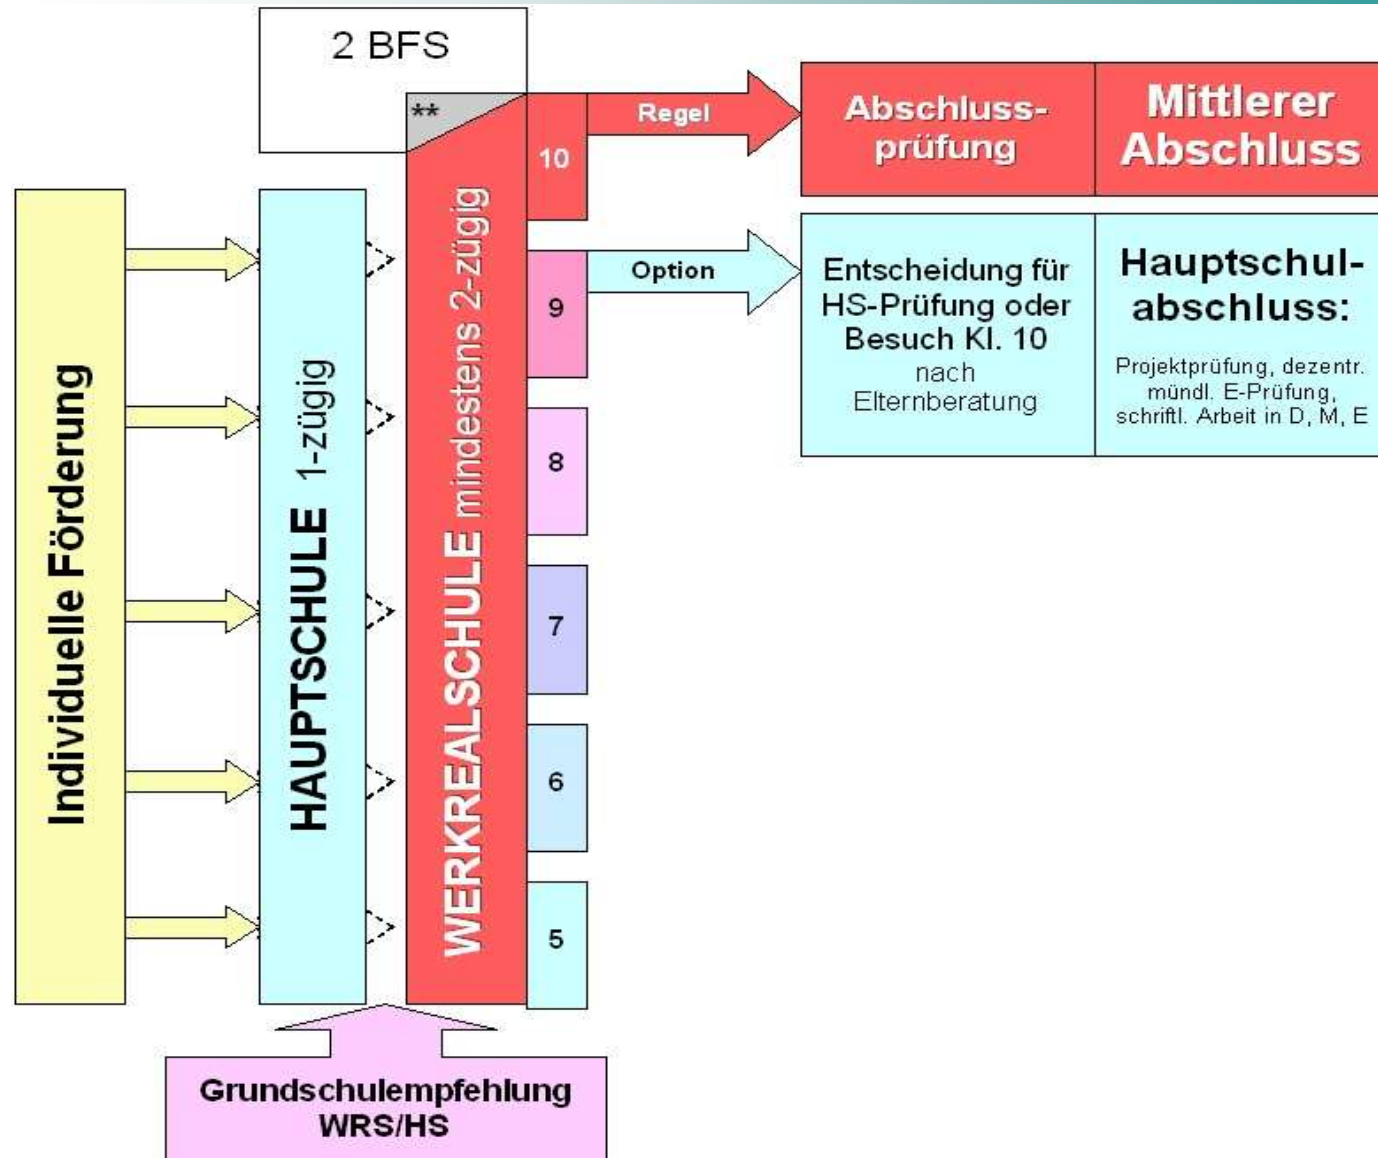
2 BFS

**

Individuelle Förderung

HAUPTSCHULE 1-zügig

WERKREALSCHULE mindestens 2-zügig

10

Regel

Abschlussprüfung

Mittlerer Abschluss

9

Option

Entscheidung für HS-Prüfung oder Besuch Kl. 10 nach Elternberatung

Hauptschulabschluss:

Projektprüfung, dezentr. mündl. E-Prüfung, schriftl. Arbeit in D, M, E

8

7

6

5

Grundschulempfehlung WRS/HS